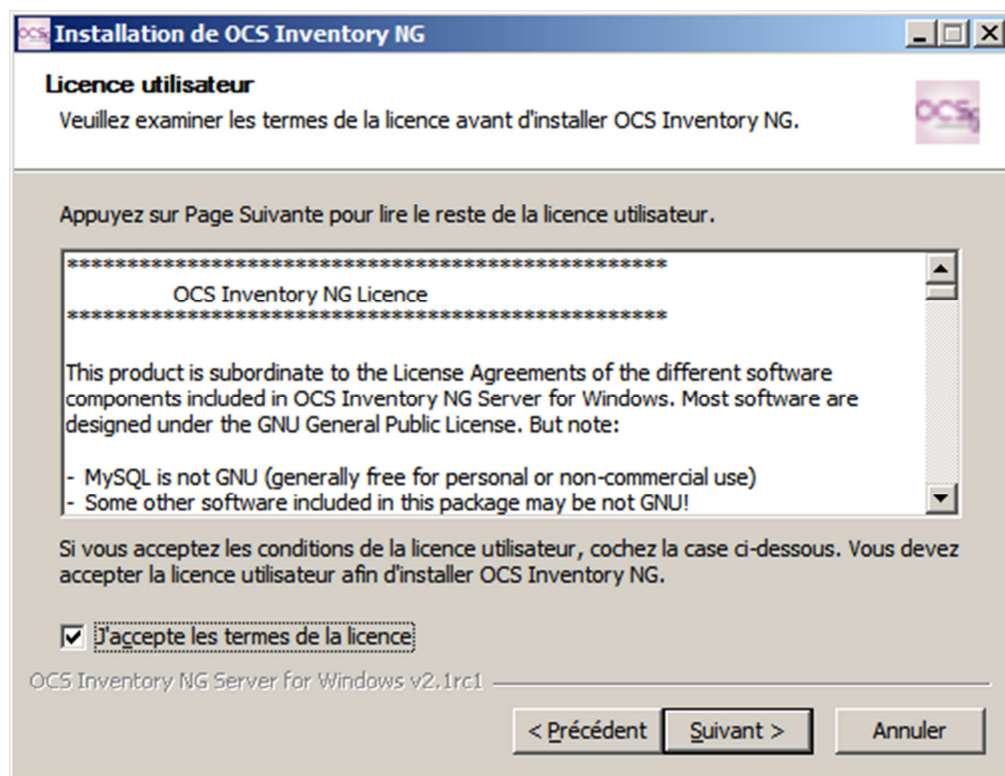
Installation de OCS Inventory NG

Licence utilisateur

Veuillez examiner les termes de la licence avant d'installer OCS Inventory NG.

OCS

Appuyez sur Page Suivante pour lire le reste de la licence utilisateur.

**************************************************

OCS Inventory NG Licence

**************************************************

This product is subordinate to the License Agreements of the different software components included in OCS Inventory NG Server for Windows. Most software are designed under the GNU General Public License. But note:

- MySQL is not GNU (generally free for personal or non-commercial use)
- Some other software included in this package may be not GNU!

Si vous acceptez les conditions de la licence utilisateur, cochez la case ci-dessous. Vous devez accepter la licence utilisateur afin d'installer OCS Inventory NG.

J'accepte les termes de la licence

OCS Inventory NG Server for Windows v2.1rc1

< Précédent

Suivant >

Annuler